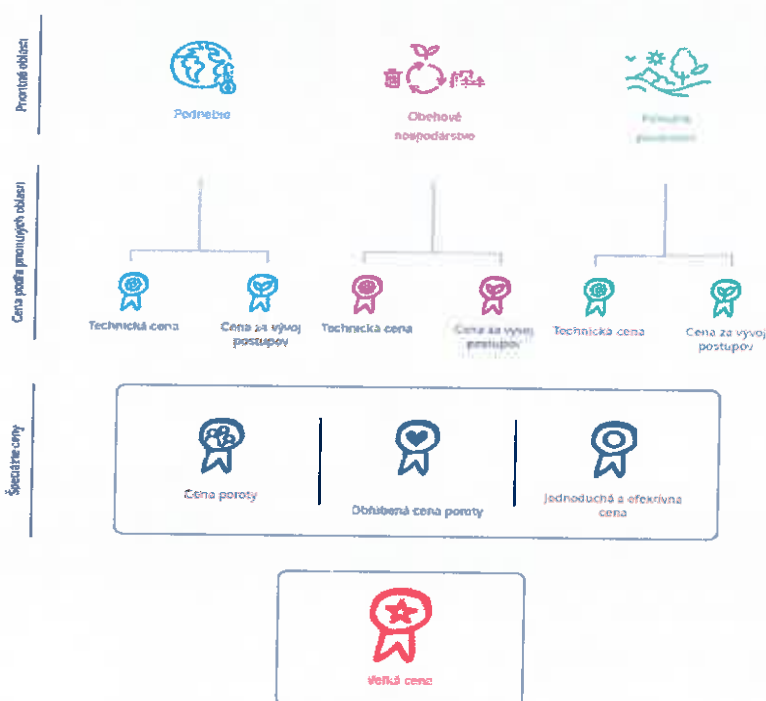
Prioritné oblasti

Podnebie

Obehové hospodárstvo

Prírodné prostredie

Cena podľa prioritných oblastí

Technická cena

Cena za vývoj postupov

Technická cena

Cena za vývoj postupov

Technická cena

Cena za vývoj postupov

Špeciálne ceny

Cena poroty

Obľúbená cena poroty

Jednoduchá a efektívna cena

Veľká cena